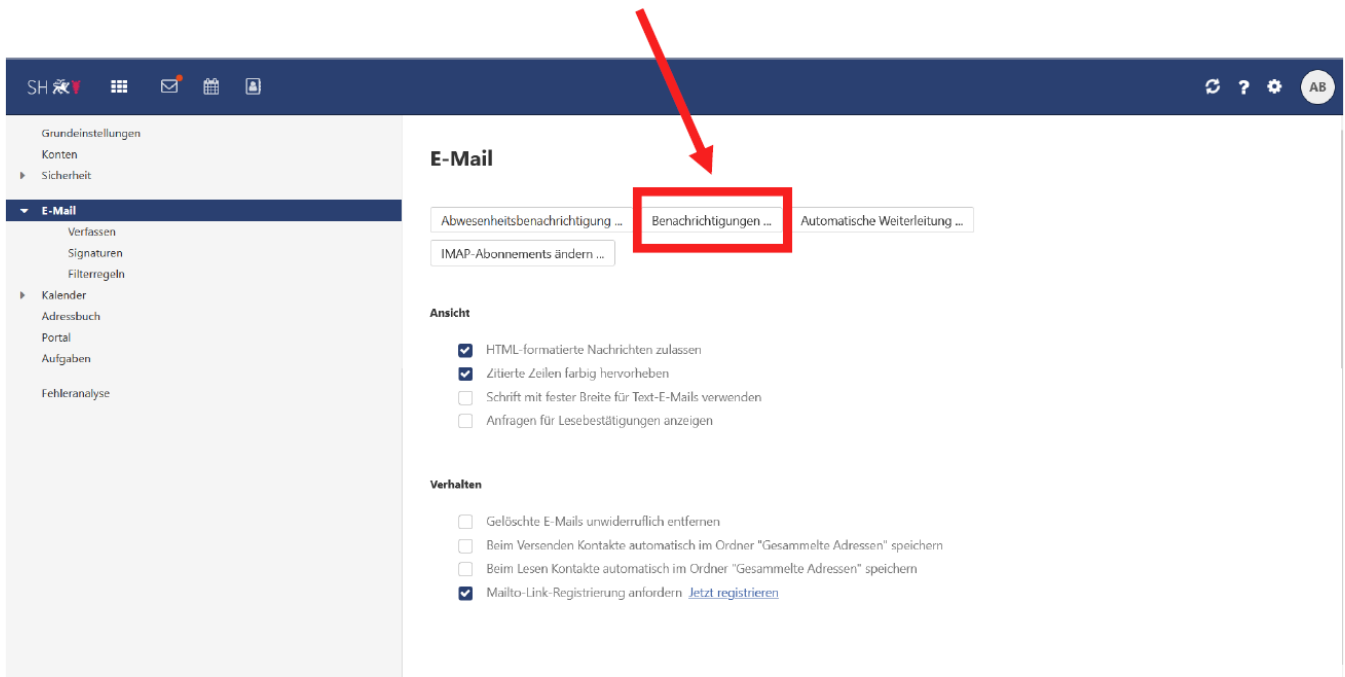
SH

AB

Grundeinstellungen
Konten
Sicherheit

E-Mail
Verfassen
Signaturen
Filterregeln
Kalender
Adressbuch
Portal
Aufgaben

Fehleranalyse

E-Mail

Abwesenheitsbenachrichtigung ...
Benachrichtigungen ...
Automatische Weiterleitung ...
IMAP-Abonnements ändern ...

Ansicht

HTML-formatierte Nachrichten zulassen
Zitierte Zeilen farbig hervorheben
Schrift mit fester Breite für Text-E-Mails verwenden
Anfragen für Lesebestätigungen anzeigen

Verhalten

Gelöschte E-Mails unwiderruflich entfernen
Beim Versenden Kontakte automatisch im Ordner "Gesammelte Adressen" speichern
Beim Lesen Kontakte automatisch im Ordner "Gesammelte Adressen" speichern
Mailto-Link-Registrierung anfordern Jetzt registrieren